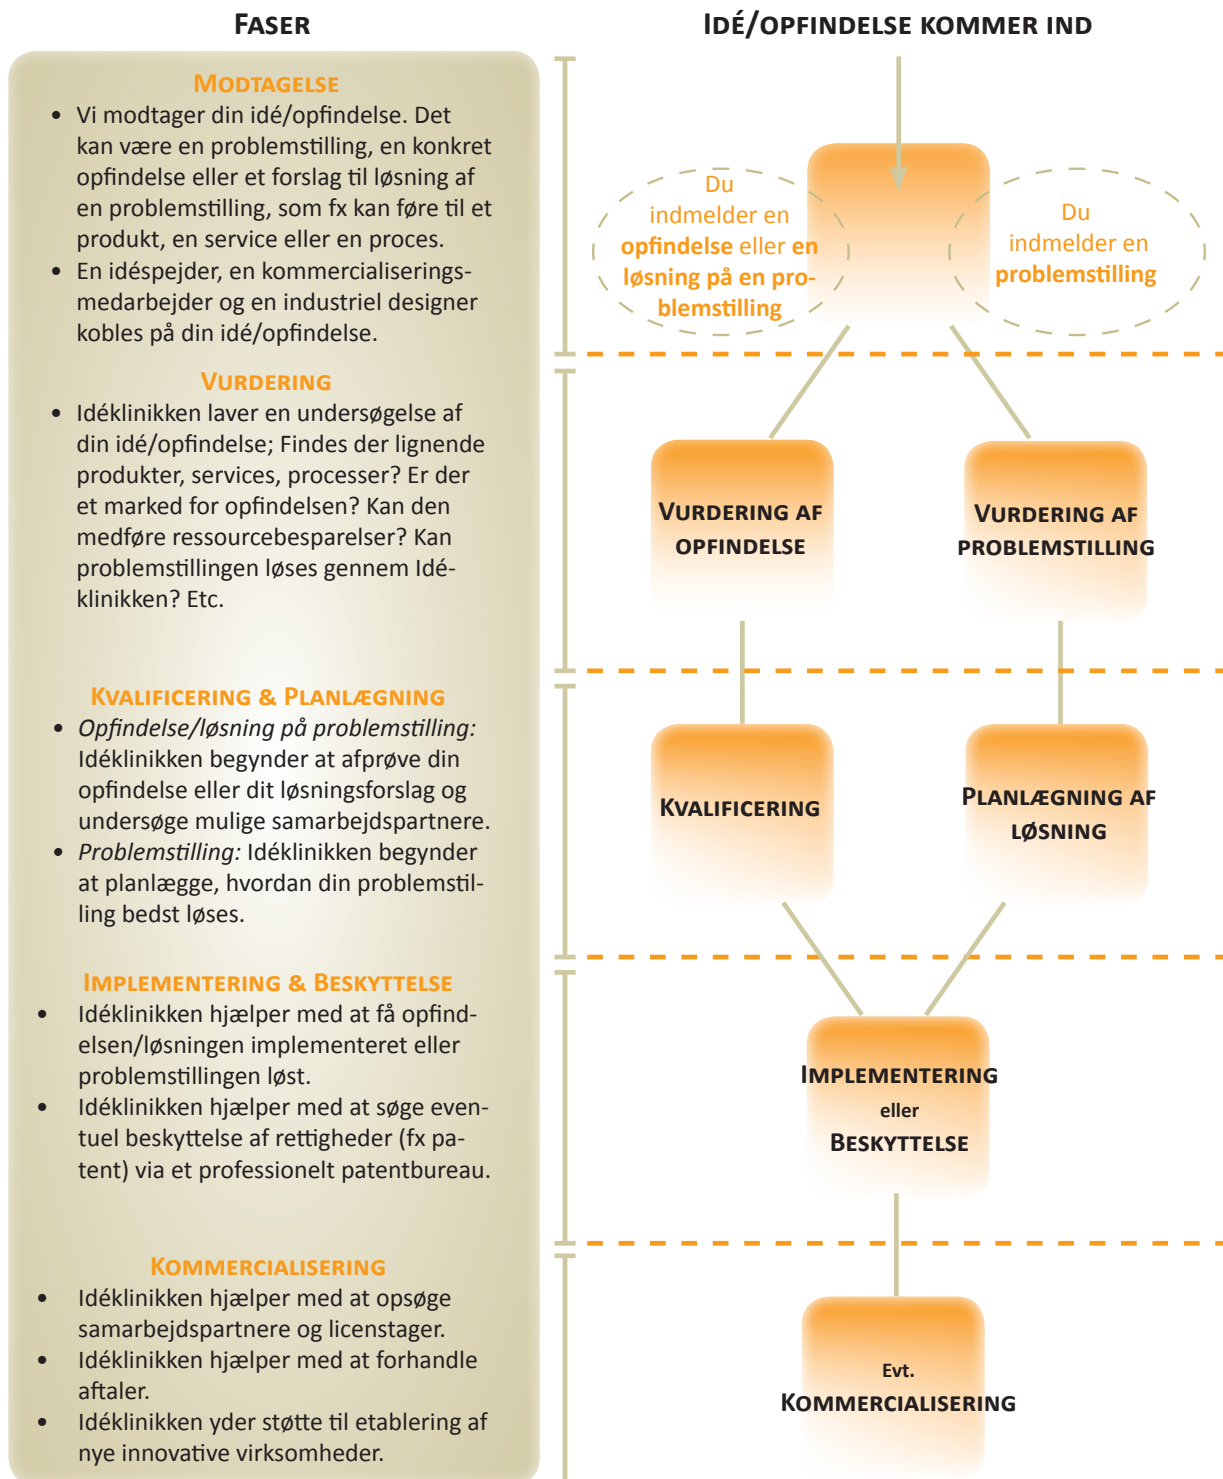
FASER

MODTAGELSE
• Vi modtager din idé/opfindelse. Det kan være en problemstilling, en konkret opfindelse eller et forslag til løsning af en problemstilling, som fx kan føre til et produkt, en service eller en proces.
• En idéspejder, en kommercialiseringsmedarbejder og en industriel designer kobles på din idé/opfindelse.

VURDERING
• Idéklinikken laver en undersøgelse af din idé/opfindelse; Findes der lignende produkter, services, processer? Er der et marked for opfindelsen? Kan den medføre ressourcebesparelser? Kan problemstillingen løses gennem Idéklinikken? Etc.

KVALIFICERING & PLANLÆGNING
• *Opfindelse/løsning på problemstilling:* Idéklinikken begynder at afprøve din opfindelse eller dit løsningsforslag og undersøge mulige samarbejdspartnere.
• *Problemstilling:* Idéklinikken begynder at planlægge, hvordan din problemstilling bedst løses.

IMPLEMENTERING & BESKYTTELSE
• Idéklinikken hjælper med at få opfindelsen/løsningen implementeret eller problemstillingen løst.
• Idéklinikken hjælper med at søge eventuel beskyttelse af rettigheder (fx patent) via et professionelt patentbureau.

KOMMERCIALISERING
• Idéklinikken hjælper med at opsøge samarbejdspartnere og licenstager.
• Idéklinikken hjælper med at forhandle aftaler.
• Idéklinikken yder støtte til etablering af nye innovative virksomheder.

IDÉ/OPFINDELSE KOMMER IND

Du indmelder en opfindelse eller en løsning på en problemstilling

Du indmelder en problemstilling

VURDERING AF OPFINDELSE

VURDERING AF PROBLEMSTILLING

KVALIFICERING

PLANLÆGNING AF LØSNING

IMPLEMENTERING
eller
BESKYTTELSE

Evt.
KOMMERCIALISERING